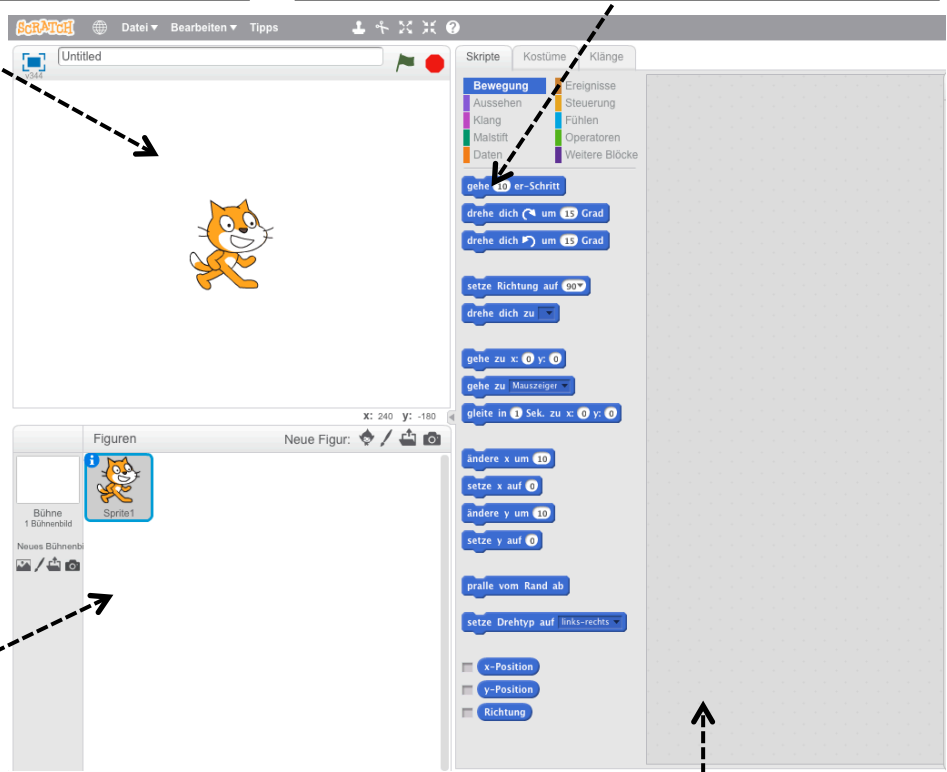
SCRATCH Datei ▾ Bearbeiten ▾ Tipps

Untitled
v344

Skripte Kostüme Klänge

Bewegung
Aussehen
Klang
Malstift
Daten
Ereignisse
Steuerung
Fühlen
Operatoren
Weitere Blöcke

gehe 10 er-Schritt
drehe dich ↻ um 15 Grad
drehe dich ↺ um 15 Grad
setze Richtung auf 90
drehe dich zu
gehe zu x: 0 y: 0
gehe zu Mauszeiger
gleite in 1 Sek. zu x: 0 y: 0
ändere x um 10
setze x auf 0
ändere y um 10
setze y auf 0
pralle vom Rand ab
setze Drehtyp auf links-rechts
x-Position
y-Position
Richtung

x: 240 y: -180

Figuren
Neue Figur:
Bühne
1 Bühnenbild
Neues Bühnenbi
Sprite1